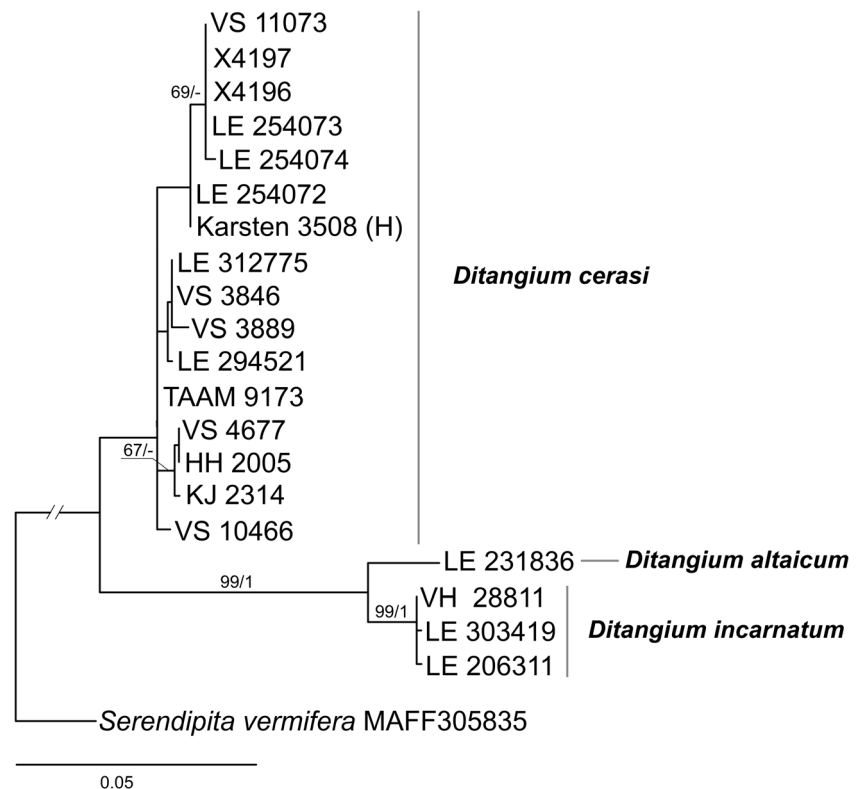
VS 11073
X4197
69/-
X4196
LE 254073
LE 254074
LE 254072
Karsten 3508 (H)
LE 312775
VS 3846
VS 3889
LE 294521
TAAM 9173
VS 4677
67/-
HH 2005
KJ 2314
VS 10466
Ditangium cerasi
LE 231836
Ditangium altaicum
99/1
99/1
VH 28811
LE 303419
LE 206311
Ditangium incarnatum
Serendipita vermifera MAFF305835
0.05